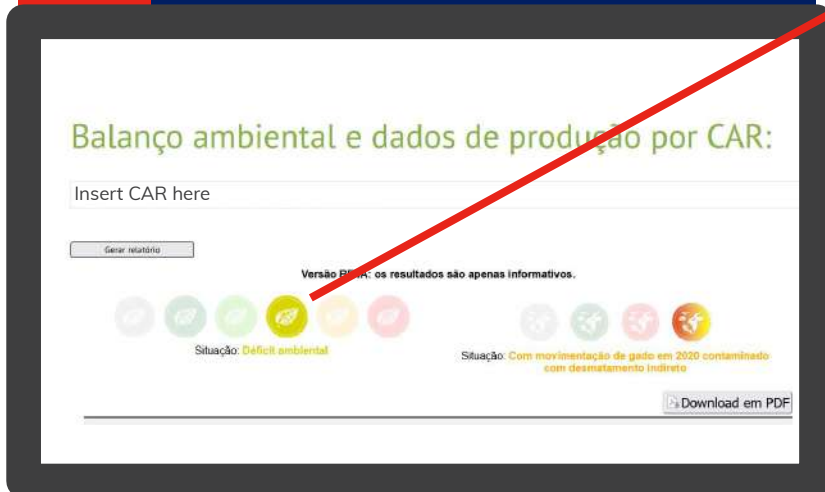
Balanço ambiental e dados de produção por CAR:

Insert CAR here

Gerar relatório

Versão B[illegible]: os resultados são apenas informativos.

Situação: Déficit ambiental

Situação: Com movimentação de gado em 2020 contaminado com desmatamento indireto

Download em PDF